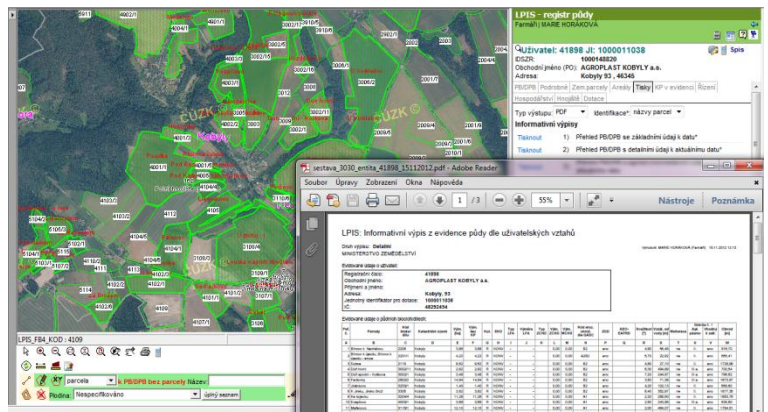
LPIS - registr půdy
Farmář | MARIE HORÁKOVÁ

Uživatel: 41898 JI: 1000011038
Spis
IDSZR: 1000048820
Obchodní jméno (PO): AGROPLAST KOBYLY a.s.
Příjmení a jméno:
Adresa: Kobyly 93, 46345

PB/DPB | Podrobné | Zem.parcely | Areály | Tisky | KP v evidenci | Řízení | Hospodářství | Hnojiva | Dotace

Typ výstupu: PDF   Identifikace*: názvy parcel
Informativní výpisy
Tisknout   1) Přehled PB/DPB se základními údaji k datu*
Tisknout   2) Přehled PB/DPB s detailními údaji k aktuálnímu datu*

sestava_3030_entita_41898_15112012.pdf - Adobe Reader
Soubor  Úpravy  Zobrazení  Okna  Nápověda
1 /3   55%
Nástroje   Poznámka

LPIS: Informativní výpis z evidence půdy dle uživatelských vztahů
Druh výpisu: Detailní
MINISTERSTVO ZEMĚDĚLSTVÍ
Registrační číslo: 41898
Obchodní jméno: AGROPLAST KOBYLY a.s.
Příjmení a jméno:
Adresa: Kobyly, 93
Jednotný identifikátor pro dotace: 1000011038
IČ: 48263454

Kobyly
ČÚZK ©
ČÚZK ©
LPIS_FB4_KOD : 4109
parcela   k PB/DPB bez parcely   Název
Plodina: Nespecifikováno   úplný seznam